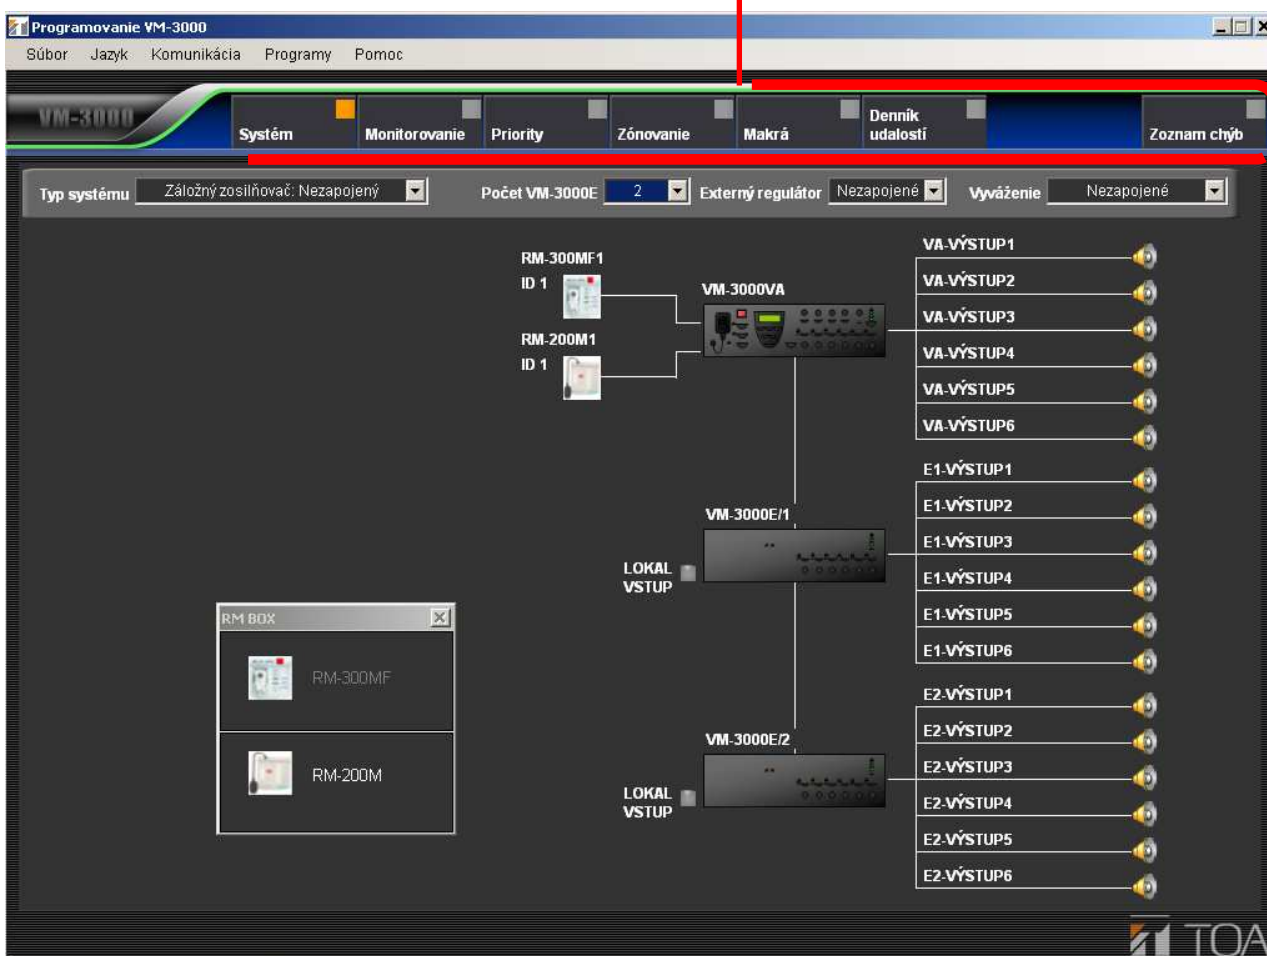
Programovanie VM-3000

Súbor Jazyk Komunikácia Programy Pomoc

VM-3000

Systém Monitorovanie Priority Zónovanie Makrá Denník udalostí Zoznam chýb

Typ systému Záložný zosilňovač: Nezapojený Počet VM-3000E 2 Externý regulátor Nezapojené Vyváženie Nezapojené

RM-300MF1
ID 1
RM-200M1
ID 1

VM-3000VA

VA-VÝSTUP1
VA-VÝSTUP2
VA-VÝSTUP3
VA-VÝSTUP4
VA-VÝSTUP5
VA-VÝSTUP6

VM-3000E/1
LOKAL VSTUP

E1-VÝSTUP1
E1-VÝSTUP2
E1-VÝSTUP3
E1-VÝSTUP4
E1-VÝSTUP5
E1-VÝSTUP6

RM BOX
RM-300MF
RM-200M

VM-3000E/2
LOKAL VSTUP

E2-VÝSTUP1
E2-VÝSTUP2
E2-VÝSTUP3
E2-VÝSTUP4
E2-VÝSTUP5
E2-VÝSTUP6

TOA